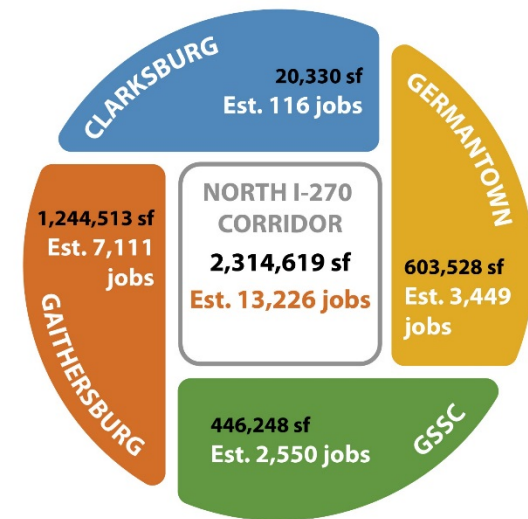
CLARKSBURG
20,330 sf
Est. 116 jobs

GERMANTOWN
603,528 sf
Est. 3,449 jobs

NORTH I-270 CORRIDOR
2,314,619 sf
Est. 13,226 jobs

GAITHERSBURG
1,244,513 sf
Est. 7,111 jobs

GSSC
446,248 sf
Est. 2,550 jobs